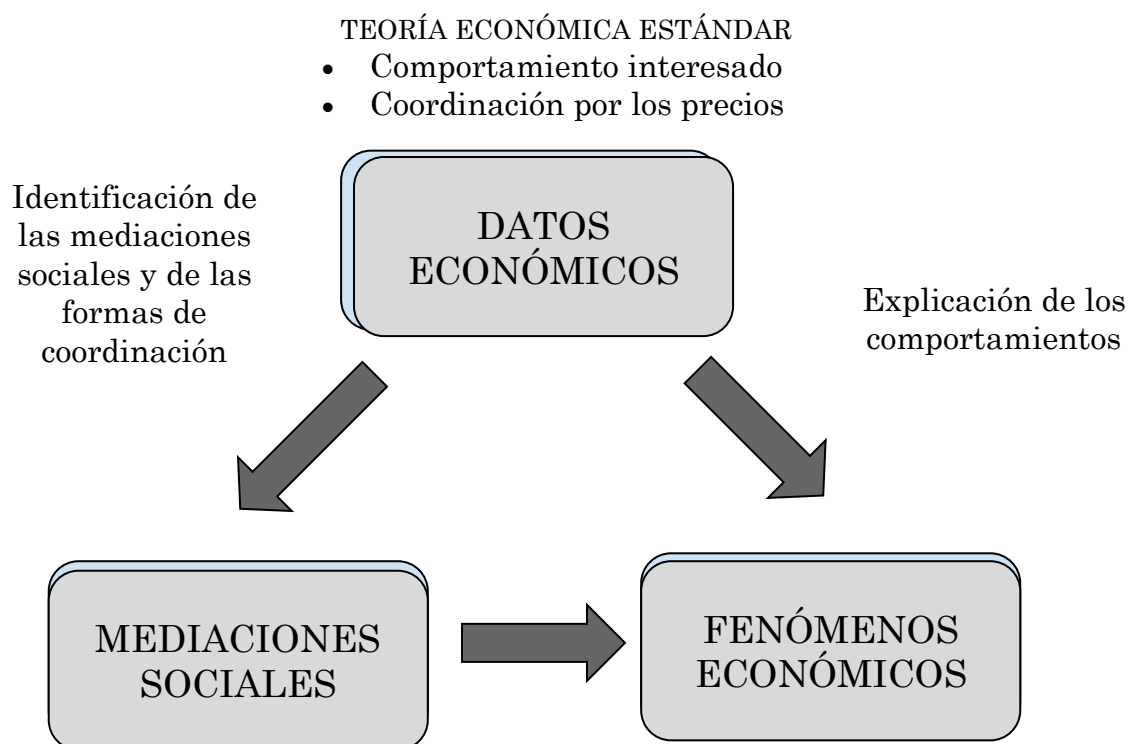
TEORÍA ECONÓMICA ESTÁNDAR

- Comportamiento interesado
- Coordinación por los precios

Identificación de las mediaciones sociales y de las formas de coordinación

DATOS ECONÓMICOS

Explicación de los comportamientos

MEDIACIONES SOCIALES

FENÓMENOS ECONÓMICOS